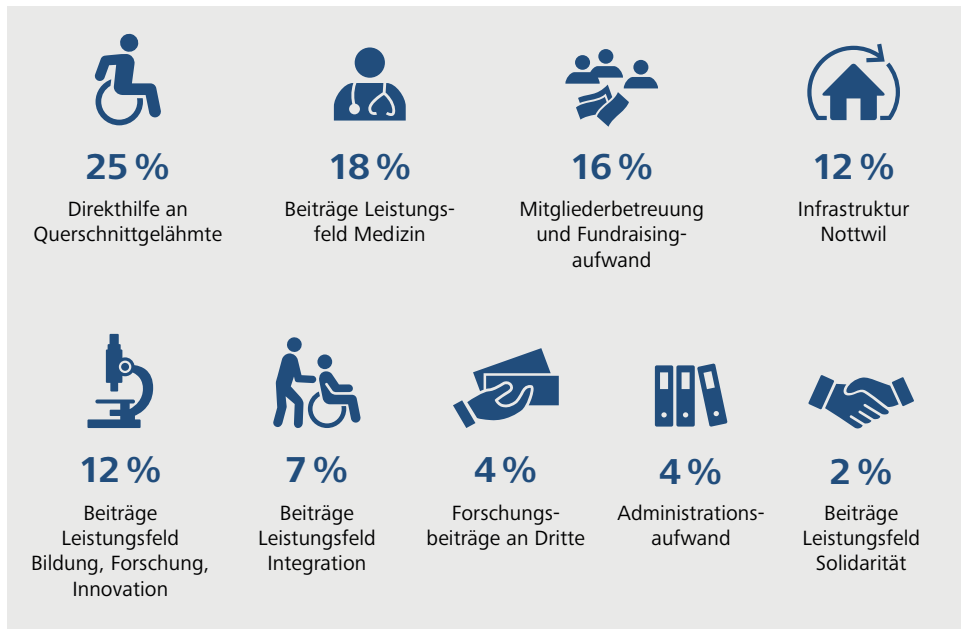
25 %
Direkthilfe an Querschnittgelähmte

18 %
Beiträge Leistungsfeld Medizin

16 %
Mitgliederbetreuung und Fundraisingaufwand

12 %
Infrastruktur Nottwil

12 %
Beiträge Leistungsfeld Bildung, Forschung, Innovation

7 %
Beiträge Leistungsfeld Integration

4 %
Forschungsbeiträge an Dritte

4 %
Administrationsaufwand

2 %
Beiträge Leistungsfeld Solidarität